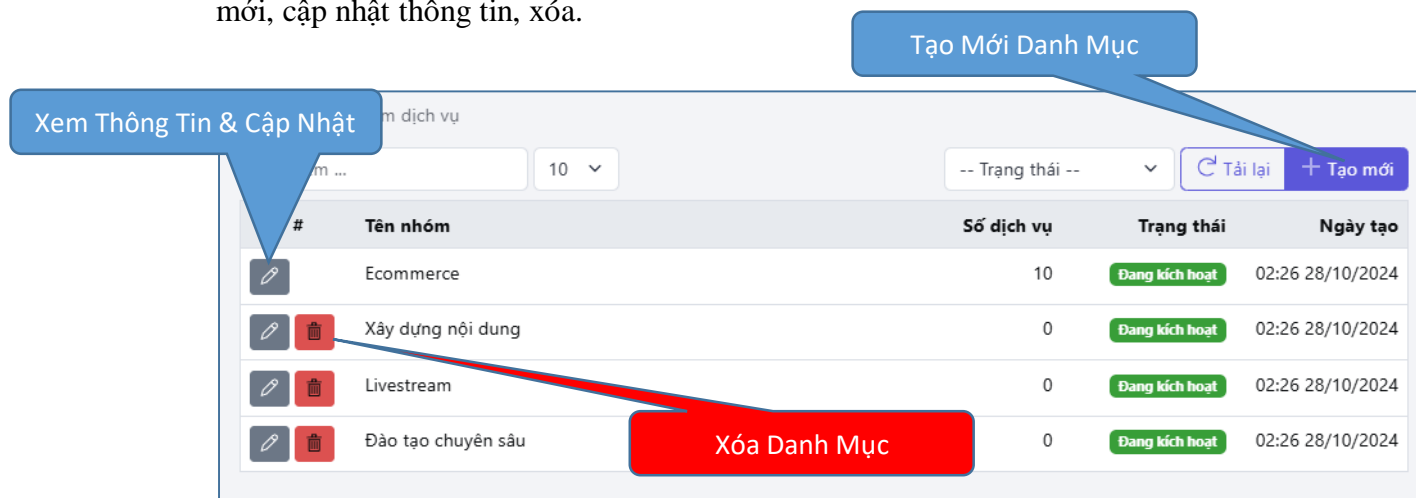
mới, cập nhật thông tin, xóa.

Tạo Mới Danh Mục

Xem Thông Tin & Cập Nhật

m dịch vụ

m ...

10

-- Trạng thái --

Tải lại

+ Tạo mới

| # | Tên nhóm | Số dịch vụ | Trạng thái | Ngày tạo |
|---|---|---|---|---|
| | Ecommerce | 10 | Đang kích hoạt | 02:26 28/10/2024 |
| | Xây dựng nội dung | 0 | Đang kích hoạt | 02:26 28/10/2024 |
| | Livestream | 0 | Đang kích hoạt | 02:26 28/10/2024 |
| | Đào tạo chuyên sâu | 0 | Đang kích hoạt | 02:26 28/10/2024 |

Xóa Danh Mục